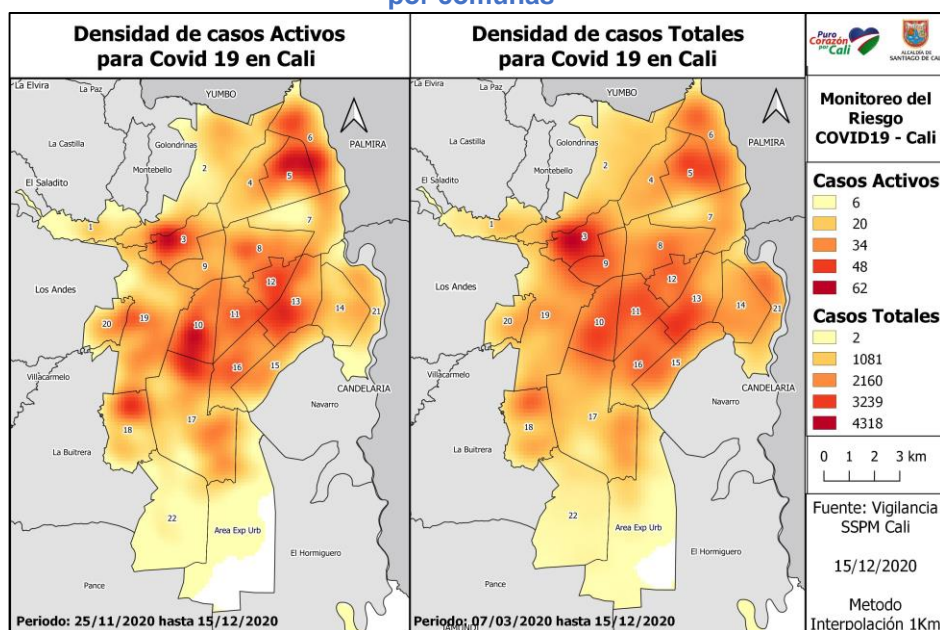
por comunas

Densidad de casos Activos para Covid 19 en Cali

La Elvira
La Paz
YUMBO
La Castilla
Golondrinas
PALMIRA
Montebello
El Saladito
Los Andes
Villacarmelo
CANDELARIA
Navarro
La Buitrera
Area Exp Urb
El Hormiguero
Pance
1 2 3 4 5 6 7 8 9 10 11 12 13 14 15 16 17 18 19 20 21 22

Periodo: 25/11/2020 hasta 15/12/2020

Densidad de casos Totales para Covid 19 en Cali

La Elvira
La Paz
YUMBO
La Castilla
Golondrinas
PALMIRA
Montebello
El Saladito
Los Andes
Villacarmelo
CANDELARIA
Navarro
La Buitrera
Area Exp Urb
El Hormiguero
Pance
1 2 3 4 5 6 7 8 9 10 11 12 13 14 15 16 17 18 19 20 21 22

Periodo: 07/03/2020 hasta 15/12/2020

Puro Corazón por Cali
ALCALDÍA DE SANTIAGO DE CALI

Monitoreo del Riesgo COVID19 - Cali

Casos Activos
6
20
34
48
62

Casos Totales
2
1081
2160
3239
4318

0 1 2 3 km

Fuente: Vigilancia SSPM Cali

15/12/2020

Metodo Interpolación 1Km